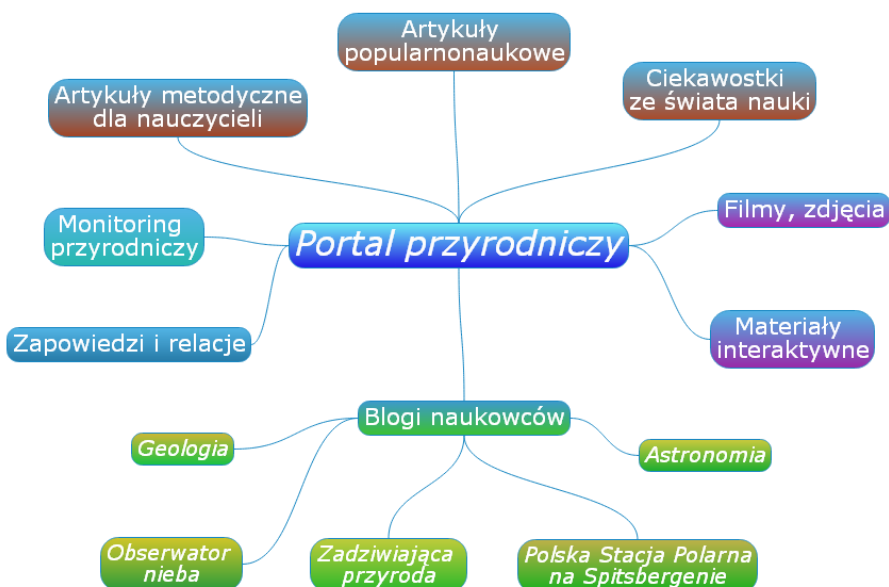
Artykuły popularnonaukowe

Artykuły metodyczne dla nauczycieli

Ciekawostki ze świata nauki

Filmy, zdjęcia

Portal przyrodniczy

Monitoring przyrodniczy

Zapowiedzi i relacje

Materiały interaktywne

Blogi naukowców

Geologia

Astronomia

Obserwator nieba

Zadziwiająca przyroda

Polska Stacja Polarna na Spitsbergenie